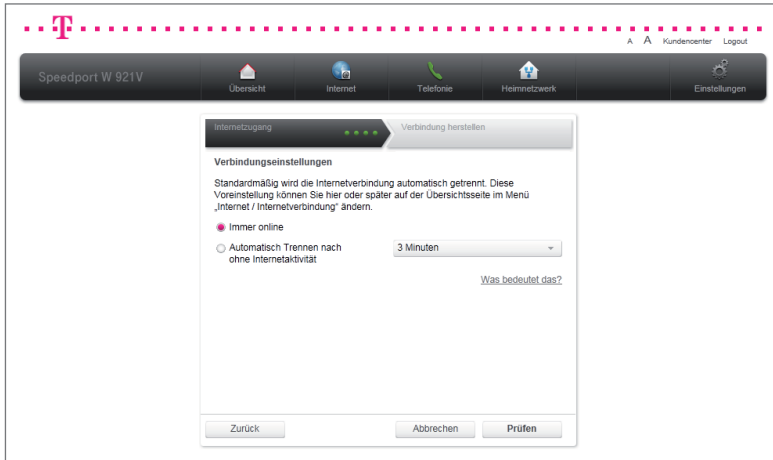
T

A A Kundencenter Logout

Speedport W 921V

Übersicht Internet Telefonie Heimnetzwerk Einstellungen

Internetzugang

Verbindung herstellen

Verbindungseinstellungen

Standardmäßig wird die Internetverbindung automatisch getrennt. Diese Voreinstellung können Sie hier oder später auf der Übersichtsseite im Menü „Internet / Internetverbindung“ ändern.

Immer online

Automatisch Trennen nach ohne Internetaktivität

3 Minuten

Was bedeutet das?

Zurück

Abbrechen

Prüfen